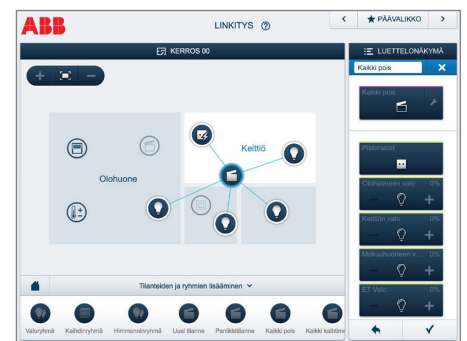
ABB

LINKITYS

PÄÄVALIKKO

KERROS 00

LUETTELONÄKYMÄ

Kaikki pois

Keittiö

Olohuone

Kaikki pois

Pistorasiat

Olohuoneen valo 0%

Keittiön valo 0%

Makuuhuoneen v... 0%

ET Valo 0%

Tilanteiden ja ryhmien lisääminen

Valoryhmä Kaihdinryhmä Himmenninryhmä Uusi tilanne Paniikkitilanne Kaikki pois Kaikki kaihtim